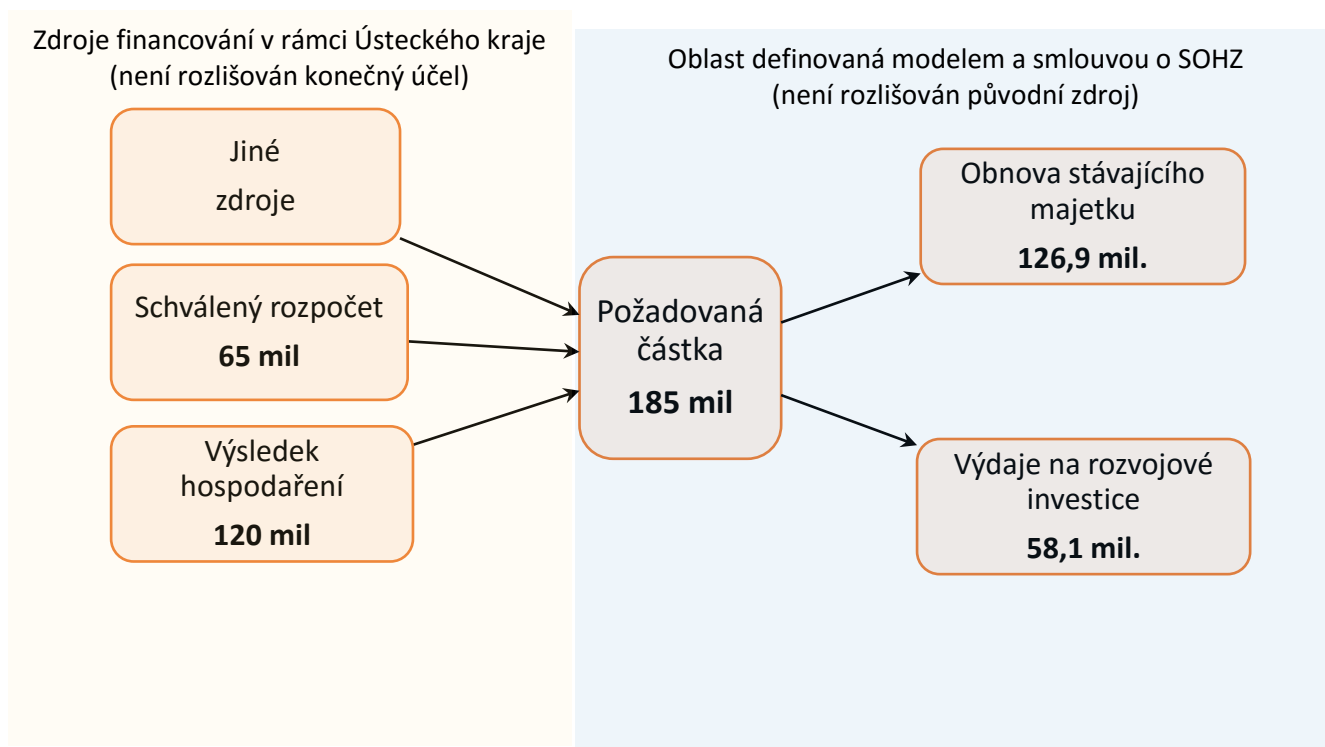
Zdroje financování v rámci Ústeckého kraje
(není rozlišován konečný účel)

Oblast definovaná modelem a smlouvou o SOHZ
(není rozlišován původní zdroj)

Jiné zdroje

Schválený rozpočet
**65 mil**

Výsledek hospodaření
**120 mil**

Požadovaná částka
**185 mil**

Obnova stávajícího majetku
**126,9 mil.**

Výdaje na rozvojové investice
**58,1 mil.**